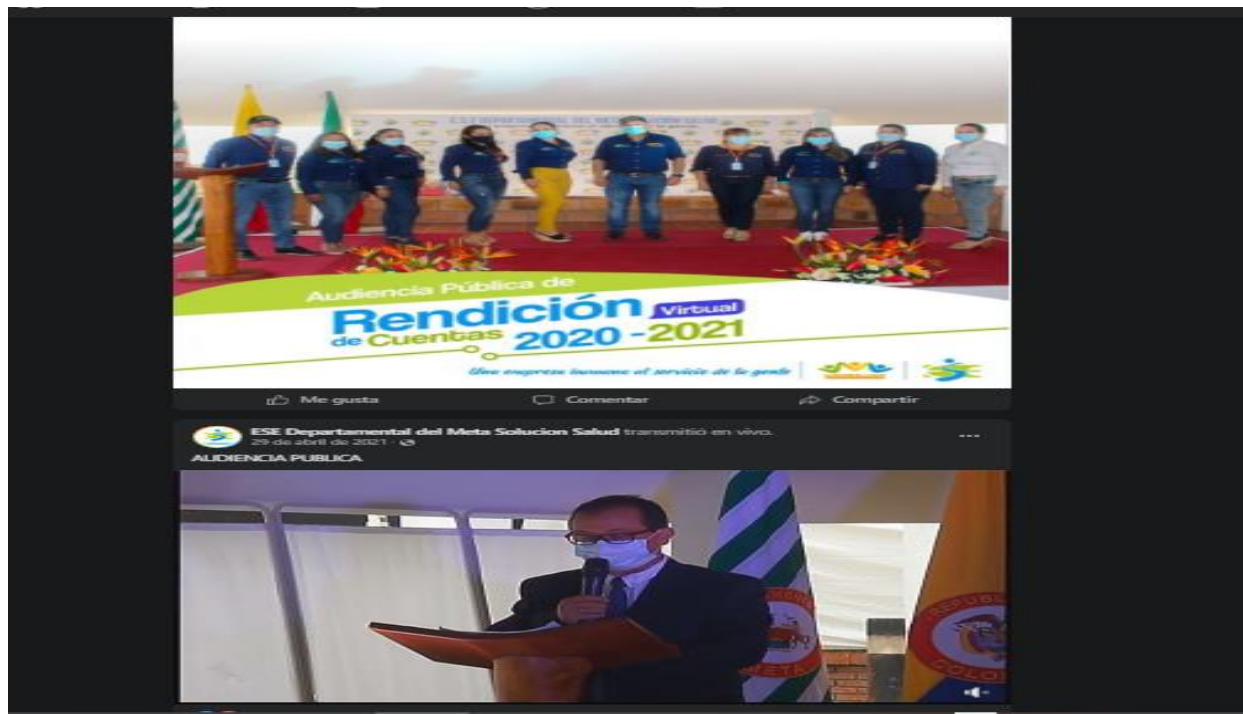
Audiencia Pública de
Rendición Virtual
de Cuentas 2020 - 2021

Una empresa humana al servicio de la gente

Me gusta
Comentar
Compartir

ESE Departamental del Meta Solucion Salud transmitió en vivo.
29 de abril de 2021 ·
...

AUDIENCIA PUBLICA

META
COLO